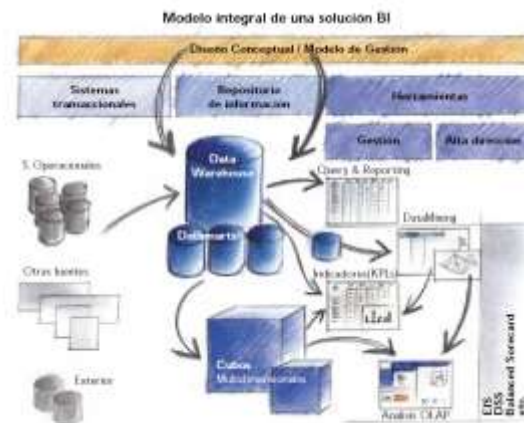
Modelo integral de una solución BI

Diseño Conceptual / Modelo de Gestión

Sistemas transaccionales

Repositorio de información

Herramientas

Gestión

Alta dirección

S. Operacionales

Otras fuentes

Externo

Data Warehouse

Datamarts

Query & Reporting

Datamining

Indicadores(KPIs)

Cubos Multidimensionales

Análisis OLAP

EIS
DSS
Balanced Scorecard
etc.